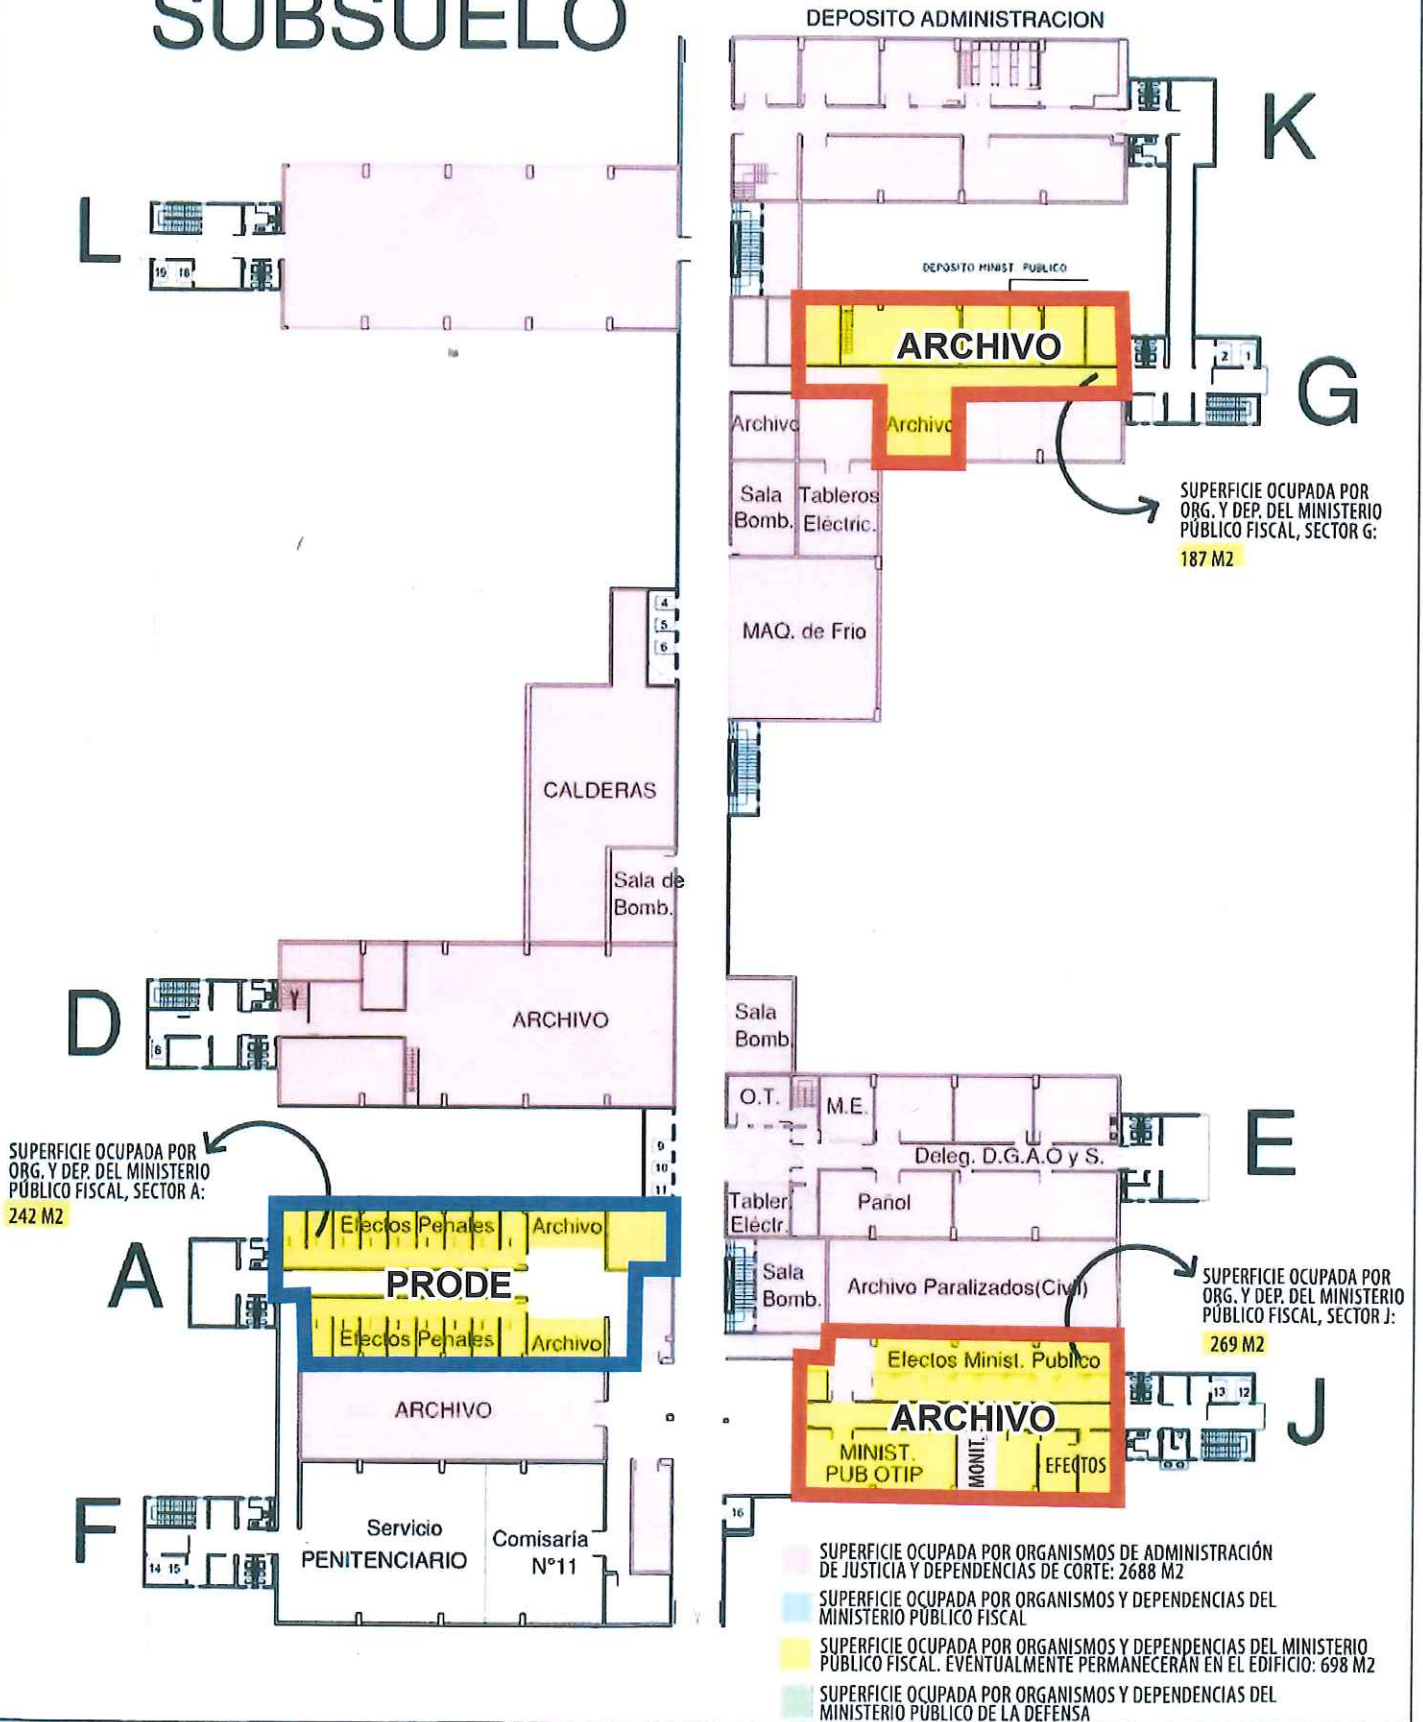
SUBSUELO

DEPOSITO ADMINISTRACION

K

L

19 18

DEPOSITO MINIST. PUBLICO

ARCHIVO

2 1

G

Archivo

Archivo

Sala Bomb.

Tableros Eléctric.

SUPERFICIE OCUPADA POR ORG. Y DEP. DEL MINISTERIO PÚBLICO FISCAL, SECTOR G:
187 M2

4
5
6

MAQ. de Frio

CALDERAS

Sala de Bomb.

D

8

ARCHIVO

Sala Bomb.

O.T.

M.E.

E

9
10
11

Deleg. D.G.A.O y S.

SUPERFICIE OCUPADA POR ORG. Y DEP. DEL MINISTERIO PÚBLICO FISCAL, SECTOR A:
242 M2

Electos Penales

Archivo

Tabler. Eléctr.

Pañol

A

PRODE

Sala Bomb.

Archivo Paralizados(Civil)

SUPERFICIE OCUPADA POR ORG. Y DEP. DEL MINISTERIO PÚBLICO FISCAL, SECTOR J:
269 M2

Electos Penales

Archivo

Electos Minist. Publico

13 12

ARCHIVO

ARCHIVO

J

MINIST. PUB OTIP

MONIT.

EFECTOS

F

16

14 15

Servicio PENITENCIARIO

Comisaria N°11

SUPERFICIE OCUPADA POR ORGANISMOS DE ADMINISTRACIÓN DE JUSTICIA Y DEPENDENCIAS DE CORTE: 2688 M2

SUPERFICIE OCUPADA POR ORGANISMOS Y DEPENDENCIAS DEL MINISTERIO PÚBLICO FISCAL

SUPERFICIE OCUPADA POR ORGANISMOS Y DEPENDENCIAS DEL MINISTERIO PÚBLICO FISCAL. EVENTUALMENTE PERMANECERÁN EN EL EDIFICIO: 698 M2

SUPERFICIE OCUPADA POR ORGANISMOS Y DEPENDENCIAS DEL MINISTERIO PÚBLICO DE LA DEFENSA